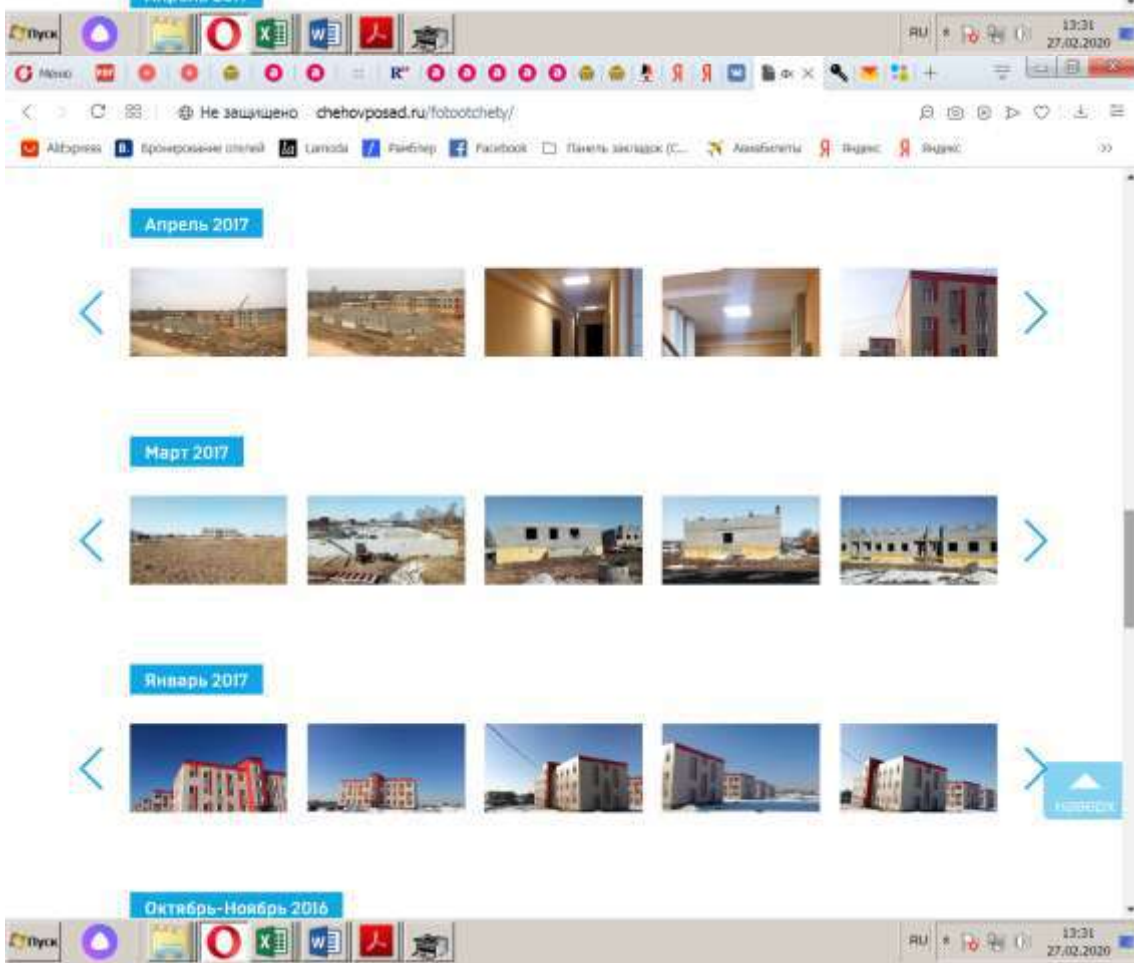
Пуск
RU
13:31
27.02.2020
Меню
R*
Не защищено chehovposad.ru/fotootchety/
AliExpress
Бронирование отелей
Lamoda
Рамблер
Facebook
Панель закладок (С...
Авиабилеты
Яндекс
Яндекс

Апрель 2017

Март 2017

Январь 2017

наверх

Октябрь-Ноябрь 2016

Пуск
RU
13:31
27.02.2020